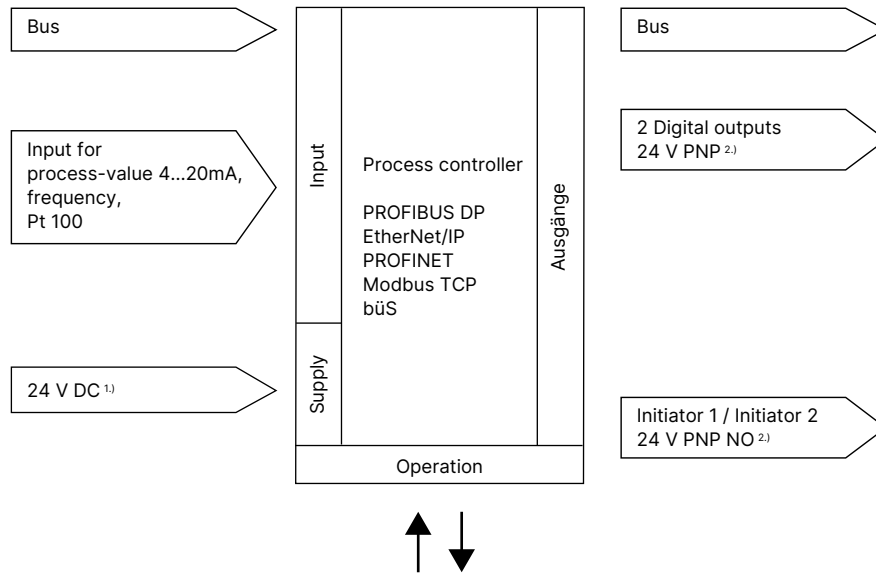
Bus

Input for process-value 4...20mA, frequency, Pt 100

24 V DC $^{1.)}$

Input

Supply

Process controller

PROFIBUS DP
EtherNet/IP
PROFINET
Modbus TCP
büS

Ausgänge

Operation

Bus

2 Digital outputs
24 V PNP $^{2.)}$

Initiator 1 / Initiator 2
24 V PNP NO $^{2.)}$